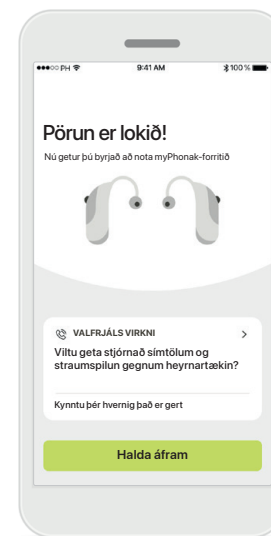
●●●○○ PH 9:41 AM 100 %

Pörun er lokið!

Nú getur þú byrjað að nota myPhonak-forritið

VALFRJÁLS VIRKNI

>

Viltu geta stjórnað símtölum og straumspilun gegnum heyrnartækin?

Kynntu þér hvernig það er gert

Halda áfram